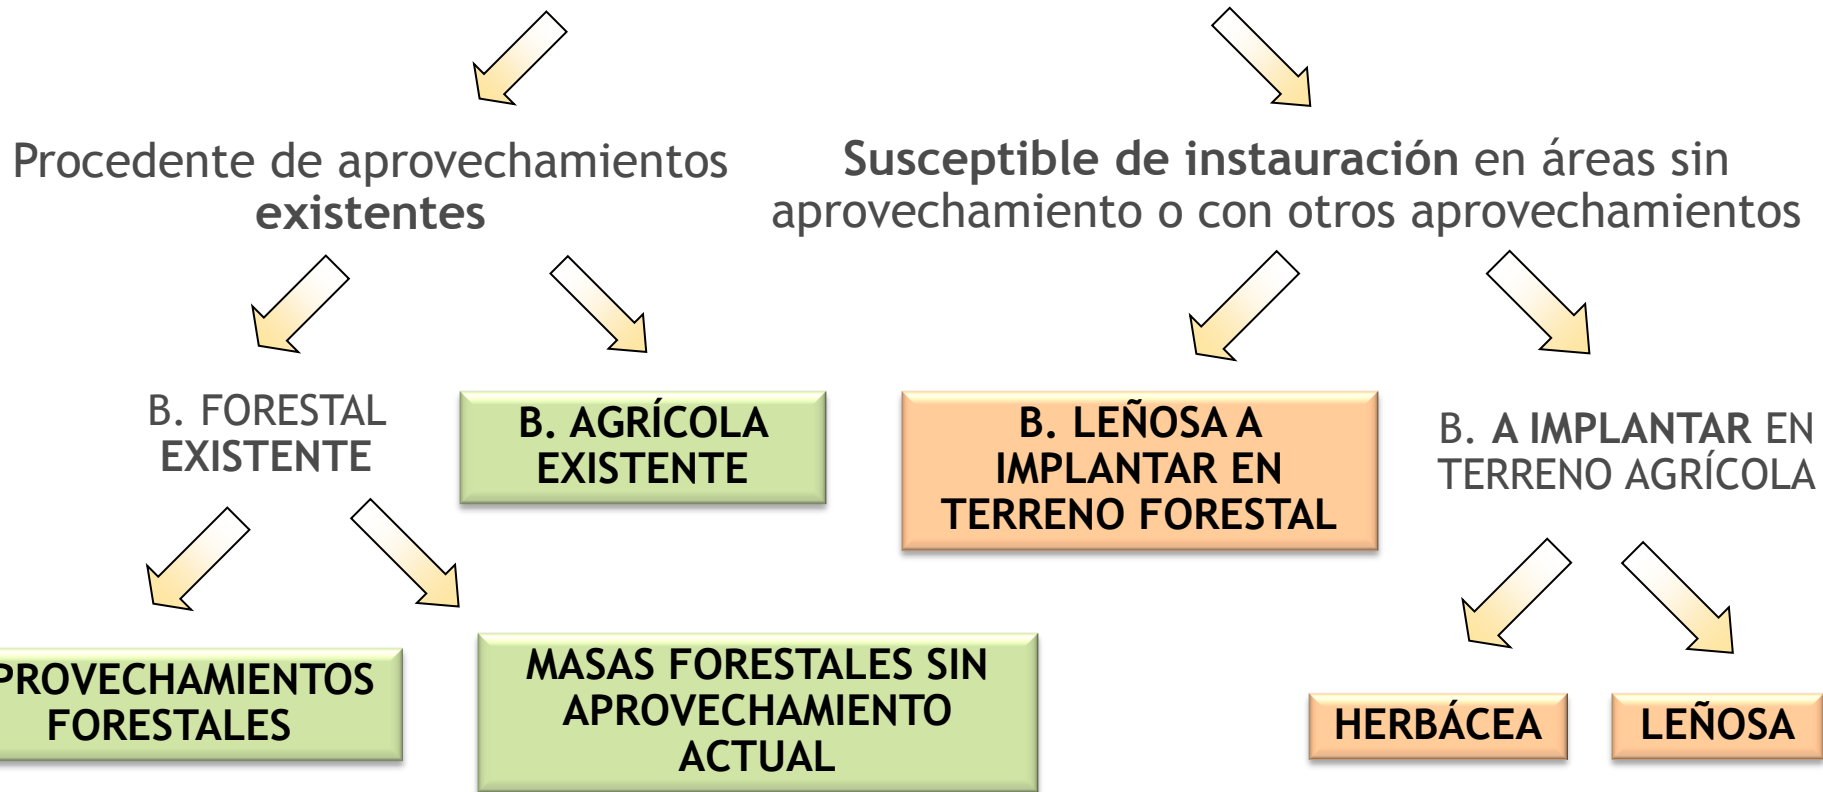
Procedente de aprovechamientos **existentes**

**Susceptible de instauración** en áreas sin aprovechamiento o con otros aprovechamientos

B. FORESTAL **EXISTENTE**

**B. AGRÍCOLA EXISTENTE**

**B. LEÑOSA A IMPLANTAR EN TERRENO FORESTAL**

B. **A IMPLANTAR** EN TERRENO AGRÍCOLA

**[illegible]PROVECHAMIENTOS FORESTALES**

**MASAS FORESTALES SIN APROVECHAMIENTO ACTUAL**

**HERBÁCEA**

**LEÑOSA**